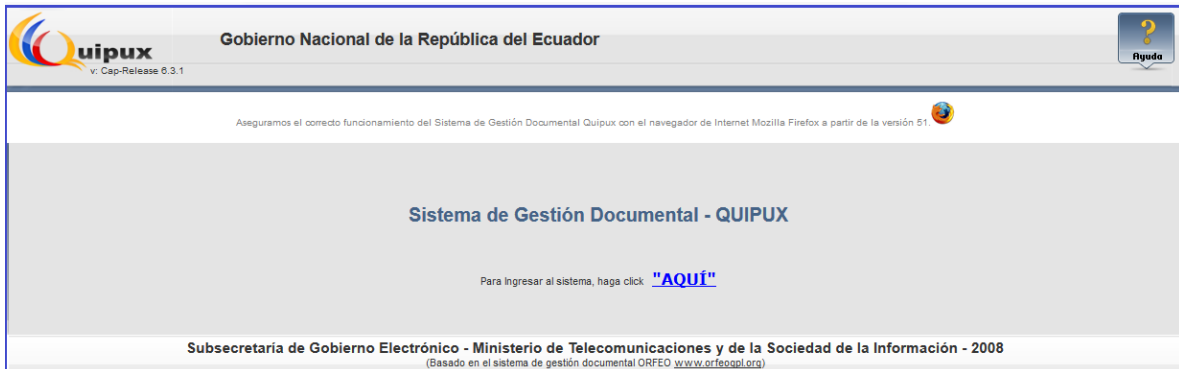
Quipux
v: Cap-Release 6.3.1

Gobierno Nacional de la República del Ecuador

?
Ayuda

Aseguramos el correcto funcionamiento del Sistema de Gestión Documental Quipux con el navegador de Internet Mozilla Firefox a partir de la versión 51.

Sistema de Gestión Documental - QUIPUX

Para Ingresar al sistema, haga click "AQUÍ"

Subsecretaría de Gobierno Electrónico - Ministerio de Telecomunicaciones y de la Sociedad de la Información - 2008
(Basado en el sistema de gestión documental ORFEO www.orfeogpl.org)